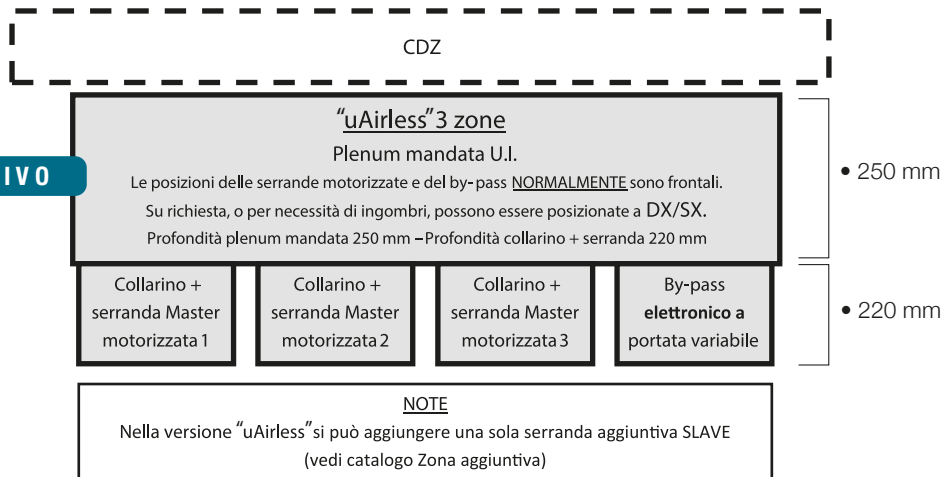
CDZ

IVO

"uAirless"3 zone

Plenum mandata U.I.

Le posizioni delle serrande motorizzate e del by-pass NORMALMENTE sono frontali.

Su richiesta, o per necessità di ingombri, possono essere posizionate a DX/SX.

Profondità plenum mandata 250 mm – Profondità collarino + serranda 220 mm

• 250 mm

Collarino + serranda Master motorizzata 1

Collarino + serranda Master motorizzata 2

Collarino + serranda Master motorizzata 3

By-pass **elettronico a** portata variabile

• 220 mm

NOTE

Nella versione "uAirless" si può aggiungere una sola serranda aggiuntiva SLAVE (vedi catalogo Zona aggiuntiva)